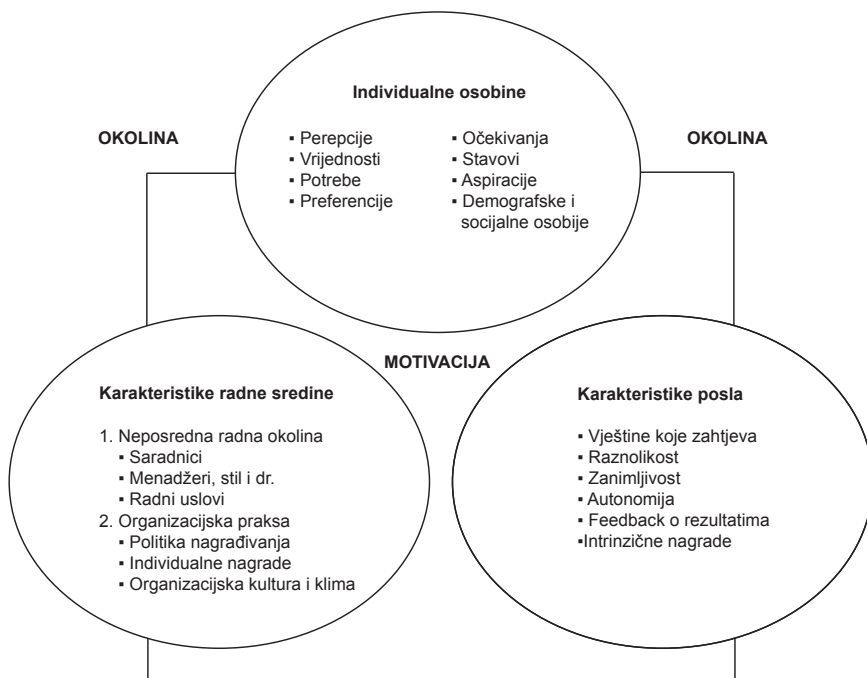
Individualne osobine

OKOLINA

OKOLINA

▪ Perepcije
▪ Vrijednosti
▪ Potrebe
▪ Preferencije

▪ Očekivanja
▪ Stavovi
▪ Aspiracije
▪ Demografske i socijalne osobije

MOTIVACIJA

Karakteristike radne sredine

1. Neposredna radna okolina
▪ Saradnici
▪ Menadžeri, stil i dr.
▪ Radni uslovi
2. Organizacijska praksa
▪ Politika nagrađivanja
▪ Individualne nagrade
▪ Organizacijska kultura i klima

Karakteristike posla

▪ Vještine koje zahtjeva
▪ Raznolikost
▪ Zanimljivost
▪ Autonomija
▪ Feedback o rezultatima
▪Intrinzične nagrade